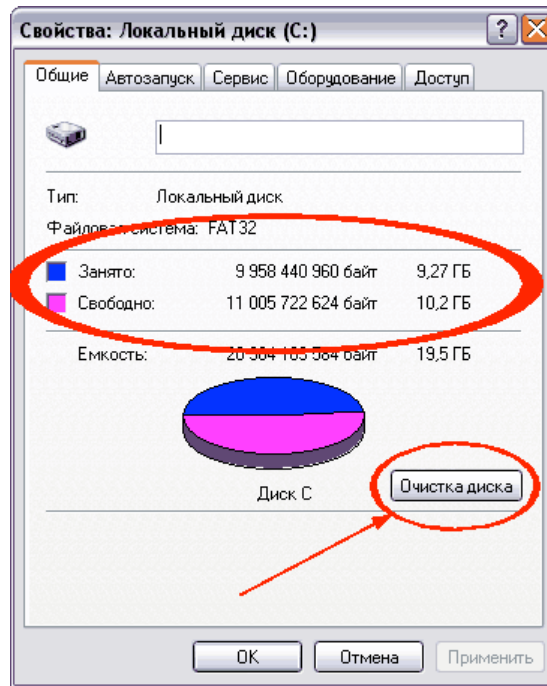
Свойства: Локальный диск (C:)

?

Общие | Автозапуск | Сервис | Оборудование | Доступ

Тип: Локальный диск

Файловая система: FAT32

Занято: 9 958 440 960 байт 9,27 ГБ

Свободно: 11 005 722 624 байт 10,2 ГБ

Емкость: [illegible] байт 19,5 ГБ

Диск C

Очистка диска

OK | Отмена | Применить